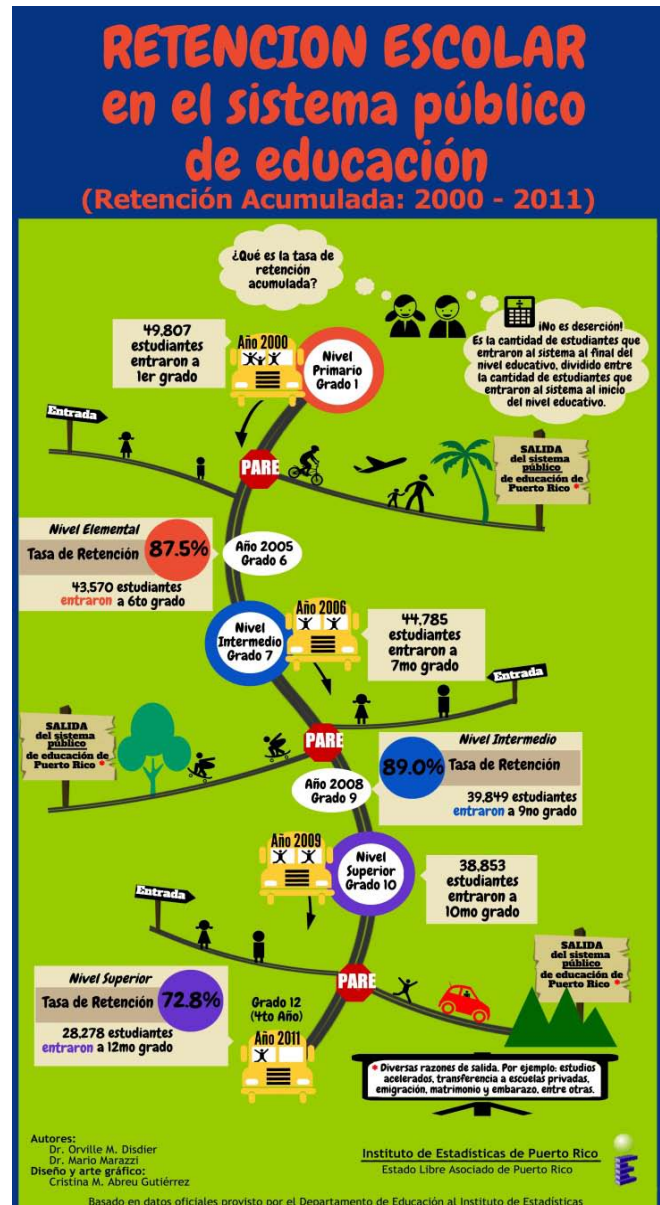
RETENCION ESCOLAR en el sistema público de educación
(Retención Acumulada: 2000 - 2011)

¿Qué es la tasa de retención acumulada?

¡No es deserción! Es la cantidad de estudiantes que entraron al sistema al final del nivel educativo, dividido entre la cantidad de estudiantes que entraron al sistema al inicio del nivel educativo.

49,807 estudiantes entraron a 1er grado

Año 2000

Nivel Primario Grado 1

Entrada

PARE

SALIDA del sistema público de educación de Puerto Rico

Nivel Elemental
Tasa de Retención 87.5%
43,570 estudiantes entraron a 6to grado

Año 2005 Grado 6

Año 2006

Nivel Intermedio Grado 7

44,785 estudiantes entraron a 7mo grado

Entrada

SALIDA del sistema público de educación de Puerto Rico

PARE

Nivel Intermedio
89.0% Tasa de Retención
39,849 estudiantes entraron a 9no grado

Año 2008 Grado 9

Año 2009

Nivel Superior Grado 10

38,853 estudiantes entraron a 10mo grado

Entrada

SALIDA del sistema público de educación de Puerto Rico

PARE

Nivel Superior
Tasa de Retención 72.8%
28,278 estudiantes entraron a 12mo grado

Grado 12 (4to Año)
Año 2011

Diversas razones de salida. Por ejemplo: estudios acelerados, transferencia a escuelas privadas, emigración, matrimonio y embarazo, entre otras.

Autores:
Dr. Orville M. Disdier
Dr. Mario Marazzi
Diseño y arte gráfico:
Cristina M. Abreu Gutiérrez

Instituto de Estadísticas de Puerto Rico
Estado Libre Asociado de Puerto Rico

Basado en datos oficiales provisto por el Departamento de Educación al Instituto de Estadísticas